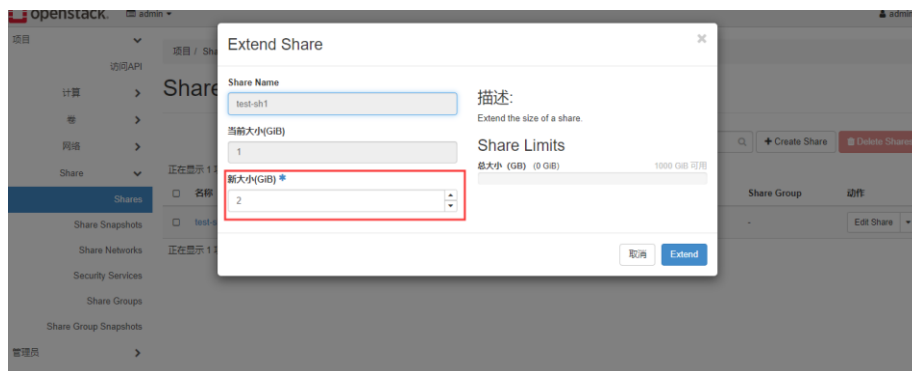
openstack. admin ▾

admin

项目

访问API

计算

卷

网络

Share

Shares

Share Snapshots

Share Networks

Security Services

Share Groups

Share Group Snapshots

管理员

项目 / Sha

Share

正在显示 1 项

名称

test-s

正在显示 1 项

+ Create Share

Delete Shares

Share Group

动作

-

Edit Share

Extend Share

×

Share Name

test-sh1

当前大小(GiB)

1

新大小(GiB) *

2

描述:

Extend the size of a share.

Share Limits

总大小 (GB) (0 GiB)

1000 GiB 可用

取消

Extend